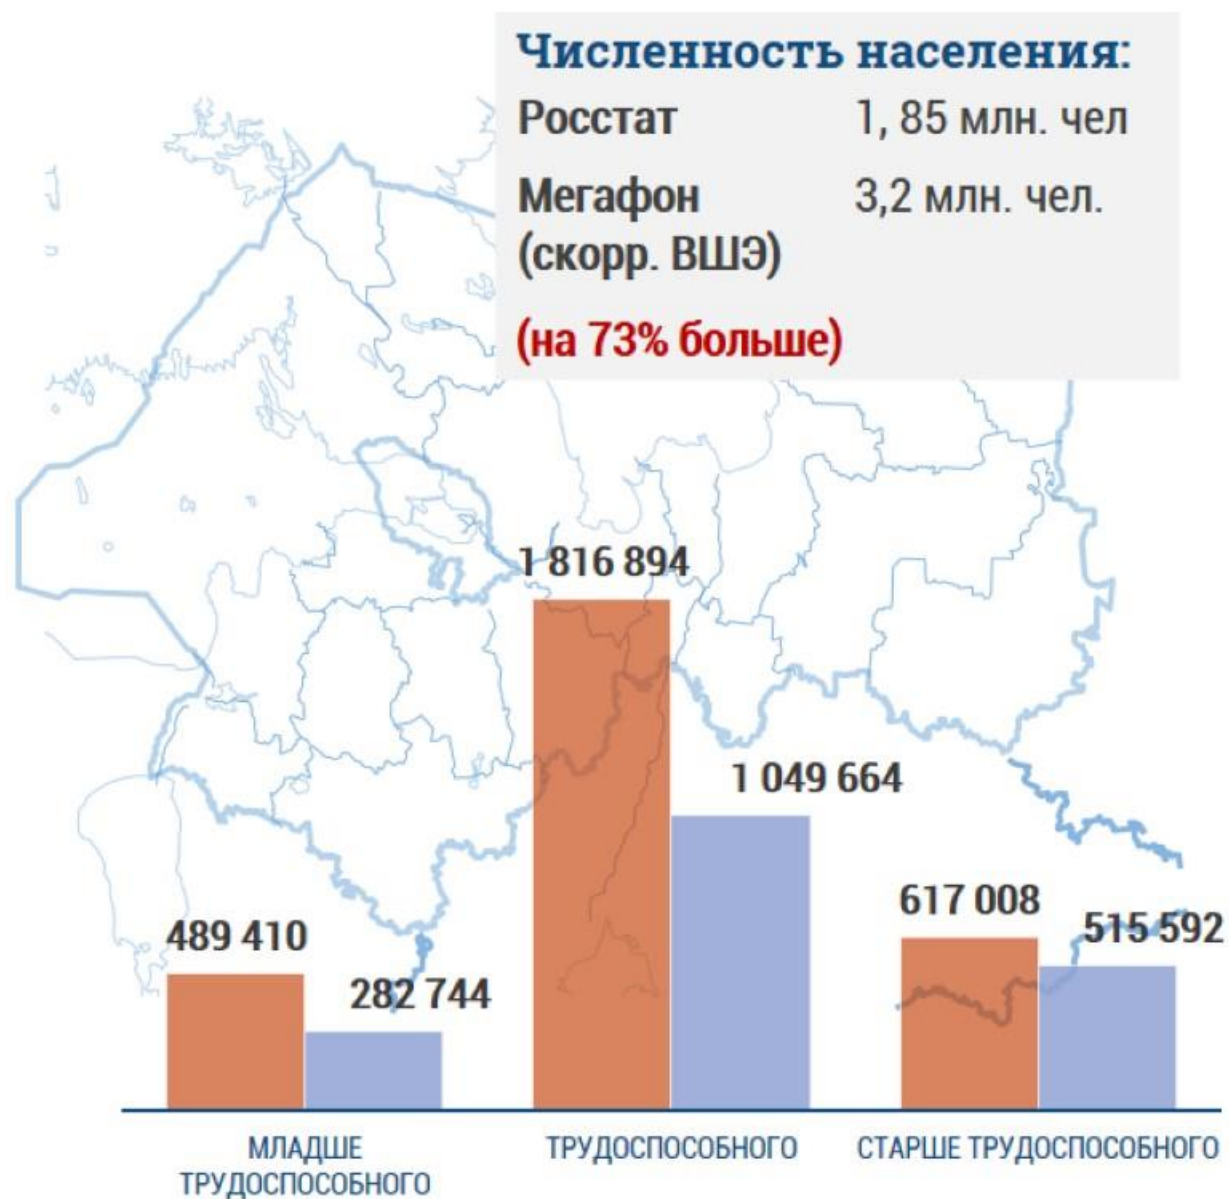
Численность населения:

Росстат 1, 85 млн. чел

Мегафон (скорр. ВШЭ) 3,2 млн. чел.

(на 73% больше)

1 816 894

1 049 664

617 008

515 592

489 410

282 744

МЛАДШЕ ТРУДОСПОСОБНОГО

ТРУДОСПОСОБНОГО

СТАРШЕ ТРУДОСПОСОБНОГО